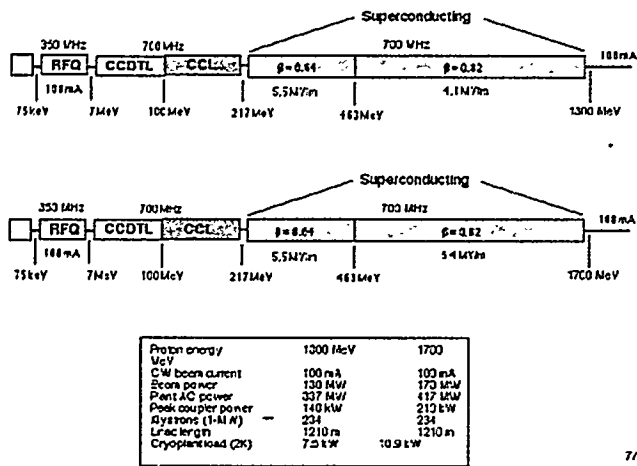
Superconducting

350 MHz 700 MHz 700 MHz

RFQ CCDTL CCL $\beta = 0.64$ $\beta = 0.82$ 100 mA

100 mA 5.5 MV/m 4.1 MV/m

75 keV 7 MeV 100 MeV 217 MeV 463 MeV 1300 MeV

Superconducting

350 MHz 700 MHz 700 MHz

RFQ CCDTL CCL $\beta = 0.64$ $\beta = 0.82$ 100 mA

100 mA 5.5 MV/m 5.4 MV/m

75 keV 7 MeV 100 MeV 217 MeV 463 MeV 1700 MeV

| | | |
|---|---|---|
| Proton energy MeV | 1300 MeV | 1700 |
| CW beam current | 100 mA | 100 mA |
| Beam power | 130 MW | 170 MW |
| Plant AC power | 337 MW | 417 MW |
| Peak coupler power | 140 kW | 210 kW |
| Klystrons (1-MW) | 234 | 234 |
| Linac length | 1210 m | 1210 m |
| Cryoplant load (2K) | 7.5 kW | 10.9 kW |

7/